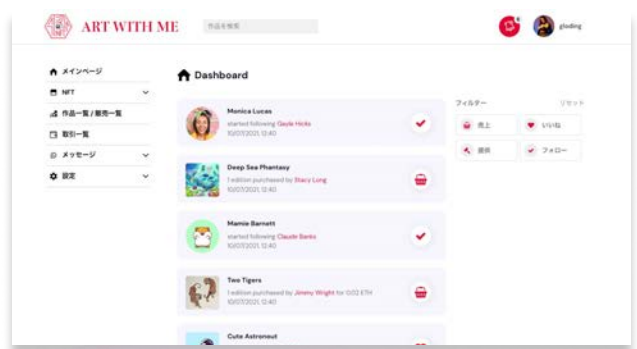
ART WITH ME

作品を検索

gloding

メインページ

NFT

作品一覧 / 販売一覧

取引一覧

メッセージ

設定

Dashboard

Monica Lucas
started following Gayle Hicks
10/07/2021, 12:40

Deep Sea Phantasy
1 edition purchased by Stacy Long
10/07/2021, 12:40

Mamie Barnett
started following Claude Banks
10/07/2021, 12:40

Two Tigers
1 edition purchased by Jimmy Wright for 0.02 ETH
10/07/2021, 12:40

Cute Astronout

フィルター

リセット

売上

いいね

提供

フォロー